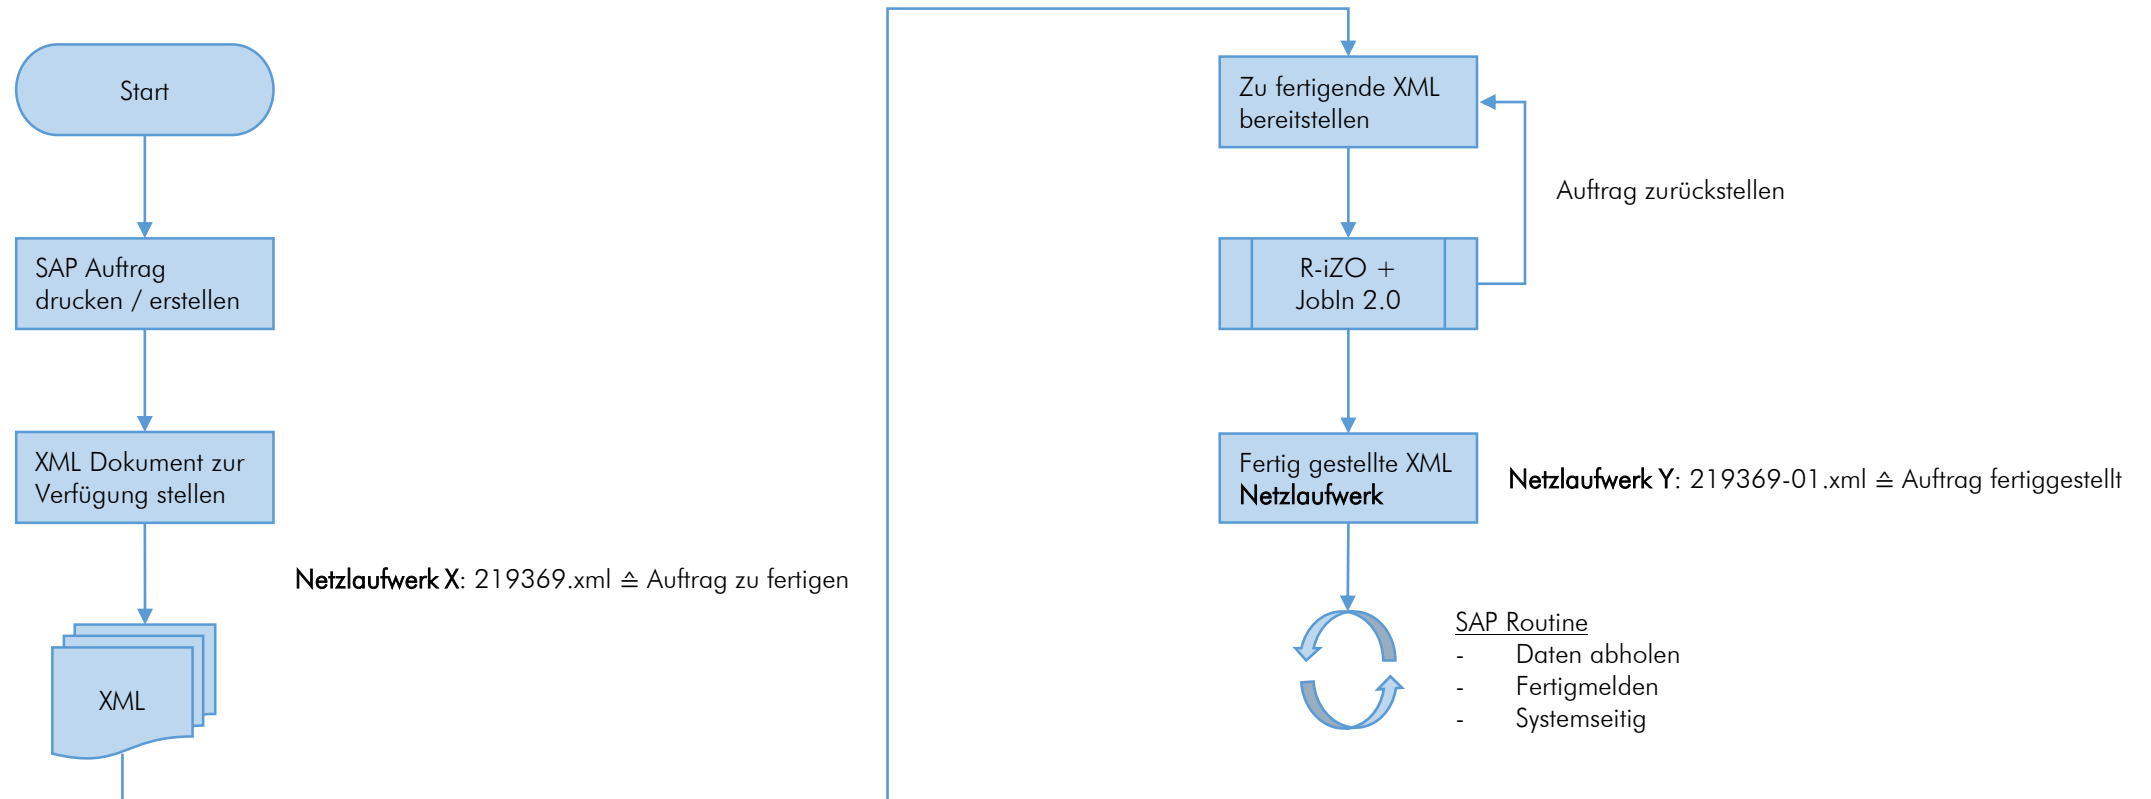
Start

SAP Auftrag drucken / erstellen

XML Dokument zur Verfügung stellen

Netzlaufwerk X: 219369.xml ≙ Auftrag zu fertigen

XML

Zu fertigende XML bereitstellen

Auftrag zurückstellen

R-iZO + JobIn 2.0

Fertig gestellte XML Netzlaufwerk

Netzlaufwerk Y: 219369-01.xml ≙ Auftrag fertiggestellt

SAP Routine
- Daten abholen
- Fertigmelden
- Systemseitig